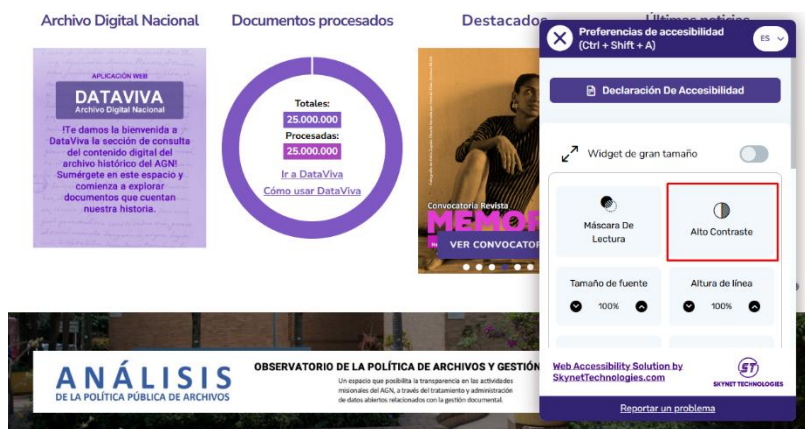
Archivo Digital Nacional

APLICACIÓN WEB

DATAVIVA
Archivo Digital Nacional

!Te damos la bienvenida a DataViva la sección de consulta del contenido digital del archivo histórico del AGN! Sumérgete en este espacio y comienza a explorar documentos que cuentan nuestra historia.

Documentos procesados

Totales:
25.000.000
Procesadas:
25.000.000

Ir a DataViva
Cómo usar DataViva

Destacados

Convocatoria Revista
MEMOR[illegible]

VER CONVOCATOR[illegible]

Últimas noticias

Preferencias de accesibilidad
(Ctrl + Shift + A)

ES

Declaración De Accesibilidad

Widget de gran tamaño

Máscara De Lectura

Alto Contraste

Tamaño de fuente
100%

Altura de línea
100%

Web Accessibility Solution by SkynetTechnologies.com

SKYNET TECHNOLOGIES

Reportar un problema

ANÁLISIS
DE LA POLÍTICA PÚBLICA DE ARCHIVOS

OBSERVATORIO DE LA POLÍTICA DE ARCHIVOS Y GESTIÓN

Un espacio que posibilita la transparencia en las actividades misionales del AGN, a través del tratamiento y administración de datos abiertos relacionados con la gestión documental.